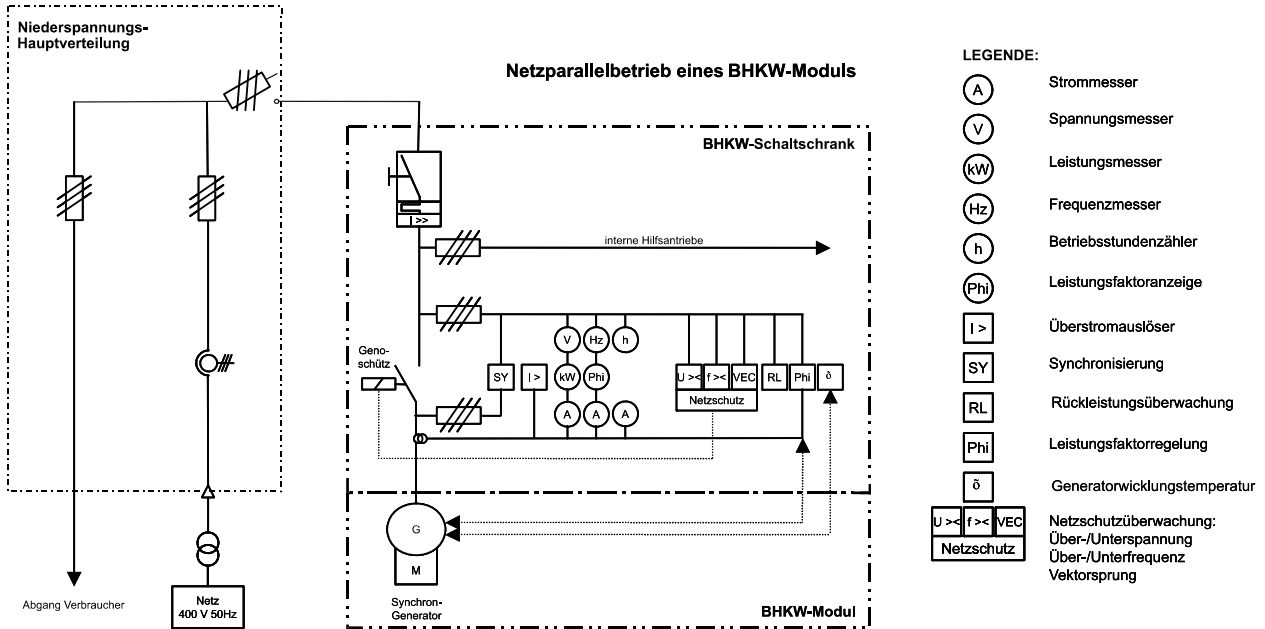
Niederspannungs-Hauptverteilung

Netzparallelbetrieb eines BHKW-Moduls

BHKW-Schaltschrank

I >>

interne Hilfsantriebe

Geno-schütz

SY

I >

V

Hz

h

kW

Phi

A

A

A

U ><

f ><

VEC

Netzschutz

RL

Phi

δ

G

M

Synchron-Generator

BHKW-Modul

Abgang Verbraucher

Netz
400 V 50Hz

LEGENDE:

A Strommesser

V Spannungsmesser

kW Leistungsmesser

Hz Frequenzmesser

h Betriebsstundenzähler

Phi Leistungsfaktoranzeige

I > Überstromauslöser

SY Synchronisierung

RL Rückleistungsüberwachung

Phi Leistungsfaktorregelung

δ Generatorwicklungstemperatur

U >< f >< VEC Netzschutz

Netzschutzüberwachung:
Über-/Unterspannung
Über-/Unterfrequenz
Vektorsprung